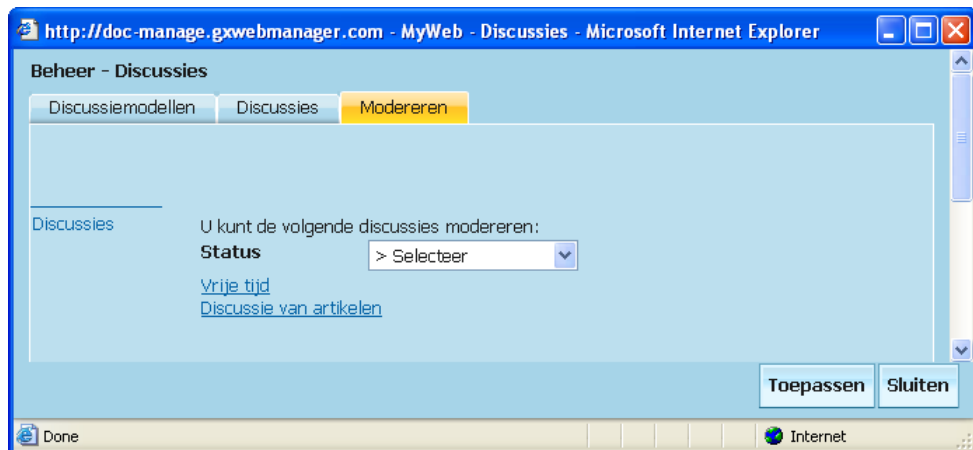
http://doc-manage.gxwebmanager.com - MyWeb - Discussies - Microsoft Internet Explorer

Beheer - Discussies

Discussiemodellen | Discussies | Modereren

Discussies

U kunt de volgende discussies modereren:

Status > Selecteer

Vrije tijd
Discussie van artikelen

Toepassen | Sluiten

Done | Internet